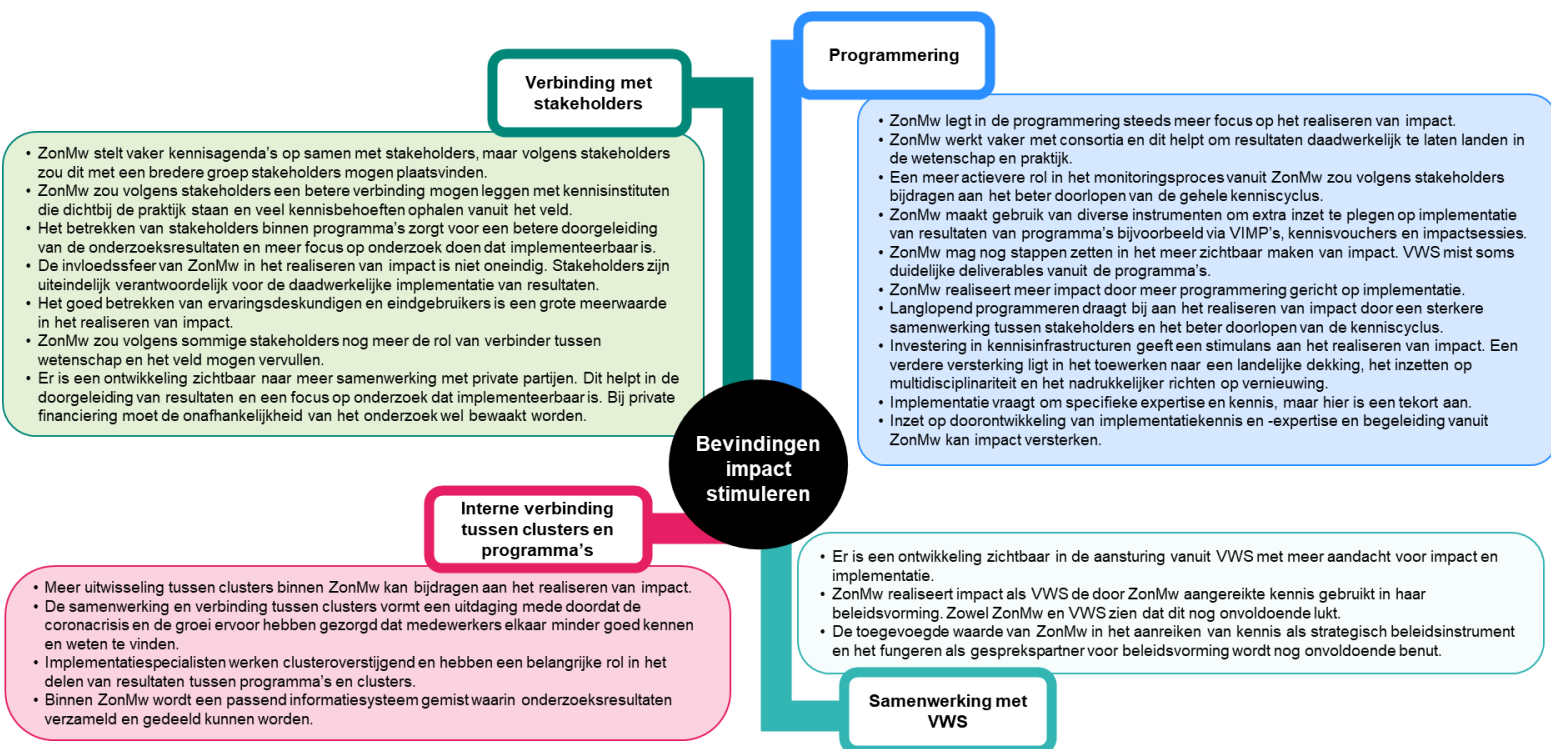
Bevindingen impact stimuleren

Verbinding met stakeholders

• ZonMw stelt vaker kennisagenda's op samen met stakeholders, maar volgens stakeholders zou dit met een bredere groep stakeholders mogen plaatsvinden.
• ZonMw zou volgens stakeholders een betere verbinding mogen leggen met kennisinstituten die dichtbij de praktijk staan en veel kennisbehoeften ophalen vanuit het veld.
• Het betrekken van stakeholders binnen programma's zorgt voor een betere doorgeleiding van de onderzoeksresultaten en meer focus op onderzoek doen dat implementeerbaar is.
• De invloedssfeer van ZonMw in het realiseren van impact is niet oneindig. Stakeholders zijn uiteindelijk verantwoordelijk voor de daadwerkelijke implementatie van resultaten.
• Het goed betrekken van ervaringsdeskundigen en eindgebruikers is een grote meerwaarde in het realiseren van impact.
• ZonMw zou volgens sommige stakeholders nog meer de rol van verbinder tussen wetenschap en het veld mogen vervullen.
• Er is een ontwikkeling zichtbaar naar meer samenwerking met private partijen. Dit helpt in de doorgeleiding van resultaten en een focus op onderzoek dat implementeerbaar is. Bij private financiering moet de onafhankelijkheid van het onderzoek wel bewaakt worden.

Programmering

• ZonMw legt in de programmering steeds meer focus op het realiseren van impact.
• ZonMw werkt vaker met consortia en dit helpt om resultaten daadwerkelijk te laten landen in de wetenschap en praktijk.
• Een meer actievere rol in het monitoringsproces vanuit ZonMw zou volgens stakeholders bijdragen aan het beter doorlopen van de gehele kenniscyclus.
• ZonMw maakt gebruik van diverse instrumenten om extra inzet te plegen op implementatie van resultaten van programma's bijvoorbeeld via VIMP's, kennisvouchers en impactsessies.
• ZonMw mag nog stappen zetten in het meer zichtbaar maken van impact. VWS mist soms duidelijke deliverables vanuit de programma's.
• ZonMw realiseert meer impact door meer programmering gericht op implementatie.
• Langlopend programmeren draagt bij aan het realiseren van impact door een sterkere samenwerking tussen stakeholders en het beter doorlopen van de kenniscyclus.
• Investering in kennisinfrastructuren geeft een stimulans aan het realiseren van impact. Een verdere versterking ligt in het toewerken naar een landelijke dekking, het inzetten op multidisciplinariteit en het nadrukkelijker richten op vernieuwing.
• Implementatie vraagt om specifieke expertise en kennis, maar hier is een tekort aan.
• Inzet op doorontwikkeling van implementatiekennis en -expertise en begeleiding vanuit ZonMw kan impact versterken.

Interne verbinding tussen clusters en programma's

• Meer uitwisseling tussen clusters binnen ZonMw kan bijdragen aan het realiseren van impact.
• De samenwerking en verbinding tussen clusters vormt een uitdaging mede doordat de coronacrisis en de groei ervoor hebben gezorgd dat medewerkers elkaar minder goed kennen en weten te vinden.
• Implementatiespecialisten werken clusteroverstijgend en hebben een belangrijke rol in het delen van resultaten tussen programma's en clusters.
• Binnen ZonMw wordt een passend informatiesysteem gemist waarin onderzoeksresultaten verzameld en gedeeld kunnen worden.

• Er is een ontwikkeling zichtbaar in de aansturing vanuit VWS met meer aandacht voor impact en implementatie.
• ZonMw realiseert impact als VWS de door ZonMw aangereikte kennis gebruikt in haar beleidsvorming. Zowel ZonMw en VWS zien dat dit nog onvoldoende lukt.
• De toegevoegde waarde van ZonMw in het aanreiken van kennis als strategisch beleidsinstrument en het fungeren als gesprekspartner voor beleidsvorming wordt nog onvoldoende benut.

Samenwerking met VWS